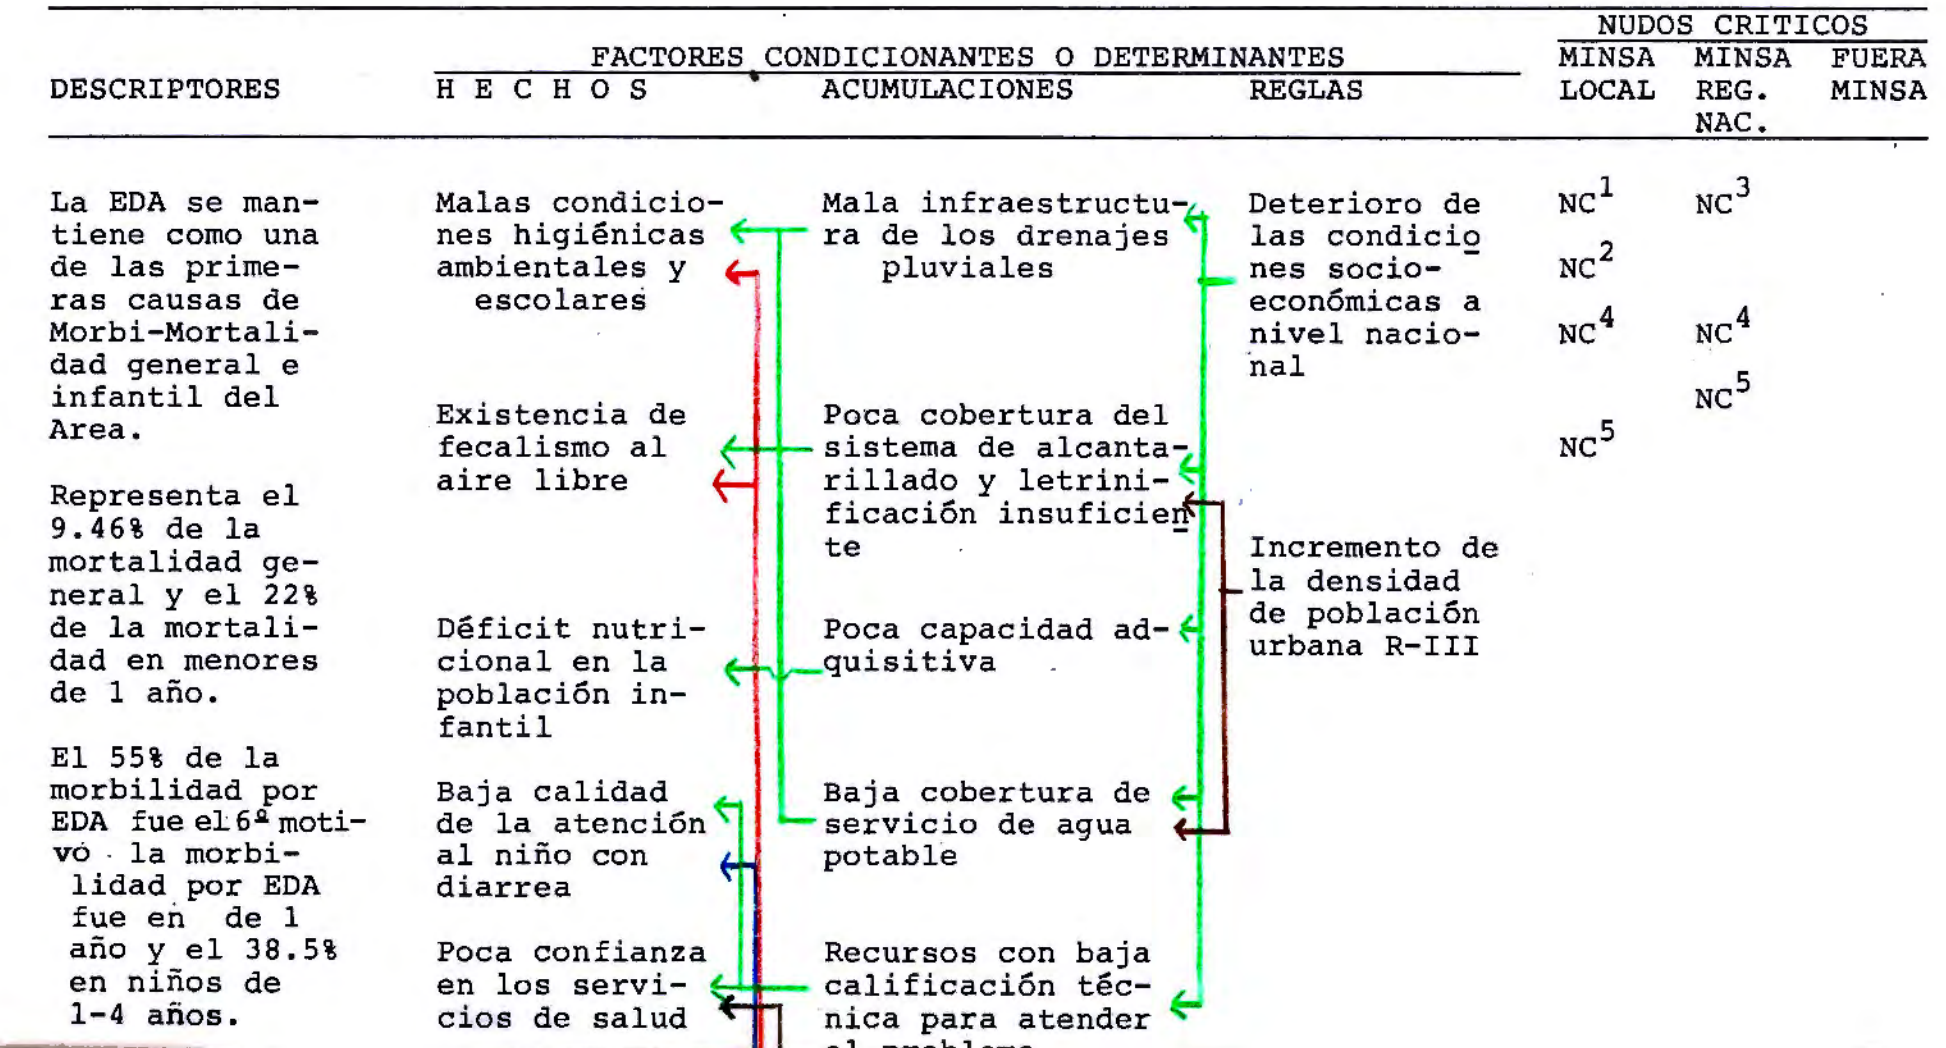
| DESCRIPTORES | FACTORES CONDICIONANTES O DETERMINANTES: H E C H O S | ACUMULACIONES | REGLAS | NUDOS CRITICOS: MINSA LOCAL | MINSA REG. NAC. | FUERA MINSA |
|---|---|---|---|---|---|---|
| La EDA se mantiene como una de las primeras causas de Morbi-Mortalidad general e infantil del Area. | Malas condiciones higiénicas ambientales y escolares | Mala infraestructura de los drenajes pluviales | Deterioro de las condiciones socio-económicas a nivel nacional | $NC^1$ | $NC^3$ | |
| | | | | $NC^2$ | | |
| | | | | $NC^4$ | $NC^4$ | |
| | | | | | $NC^5$ | |
| | Existencia de fecalismo al aire libre | Poca cobertura del sistema de alcantarillado y letrinificación insuficiente | | $NC^5$ | | |
| Representa el 9.46% de la mortalidad general y el 22% de la mortalidad en menores de 1 año. | | | Incremento de la densidad de población urbana R-III | | | |
| | Déficit nutricional en la población infantil | Poca capacidad adquisitiva | | | | |
| El 55% de la morbilidad por EDA fue el 6ª motivó la morbilidad por EDA fue en de 1 año y el 38.5% en niños de 1-4 años. | Baja calidad de la atención al niño con diarrea | Baja cobertura de servicio de agua potable | | | | |
| | Poca confianza en los servicios de salud | Recursos con baja calificación técnica para atender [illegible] | | | | |